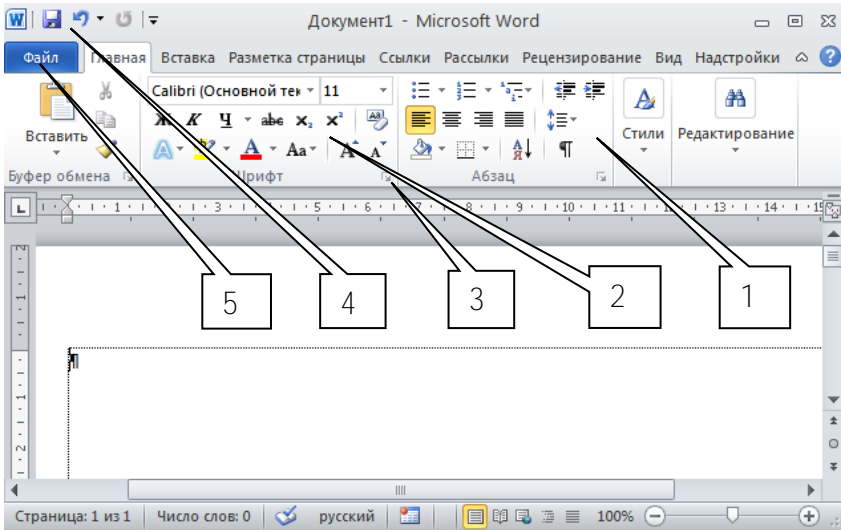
Документ1 - Microsoft Word

Файл Главная Вставка Разметка страницы Ссылки Рассылки Рецензирование Вид Надстройки

Calibri (Основной тек 11

Вставить

Ж К Ч abe $x_2$ $x^2$

Аа

Стили Редактирование

Буфер обмена Шрифт Абзац

5 4 3 2 1

Страница: 1 из 1 Число слов: 0 русский 100%